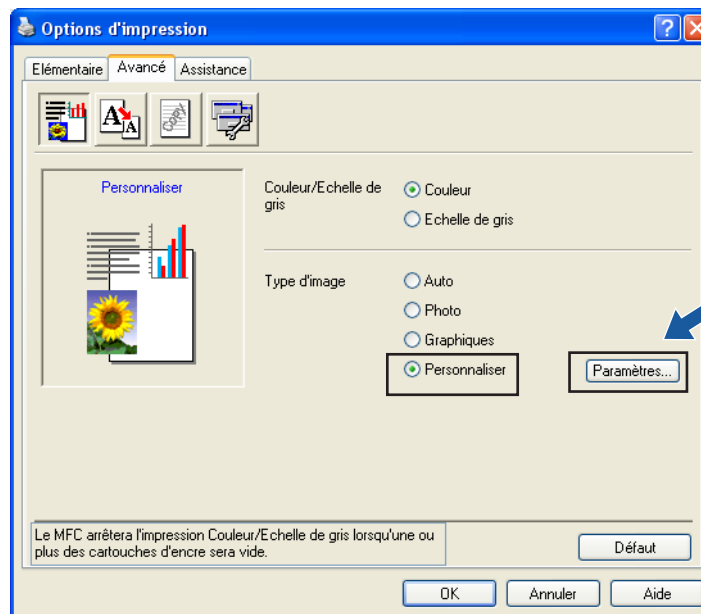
Options d'impression

Elémentaire
Avancé
Assistance

Personnaliser

Couleur/Echelle de gris
Couleur
Echelle de gris

Type d'image
Auto
Photo
Graphiques
Personnaliser
Paramètres...

Le MFC arrêtera l'impression Couleur/Echelle de gris lorsqu'une ou plus des cartouches d'encre sera vide.

Défaut

OK
Annuler
Aide